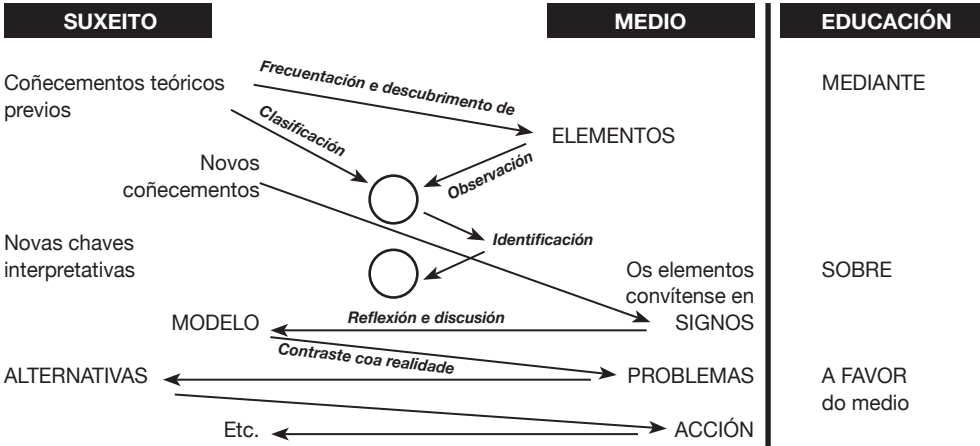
SUXEITO

MEDIO

EDUCACIÓN

Coñecementos teóricos previos

Frecuentación e descubrimento de

MEDIANTE

Clasificación

ELEMENTOS

Novos coñecementos

Observación

Identificación

Novas chaves interpretativas

Os elementos convítense en SIGNOS

SOBRE

MODELO

Reflexión e discusión

Contraste coa realidade

ALTERNATIVAS

PROBLEMAS

A FAVOR do medio

Etc.

ACCIÓN